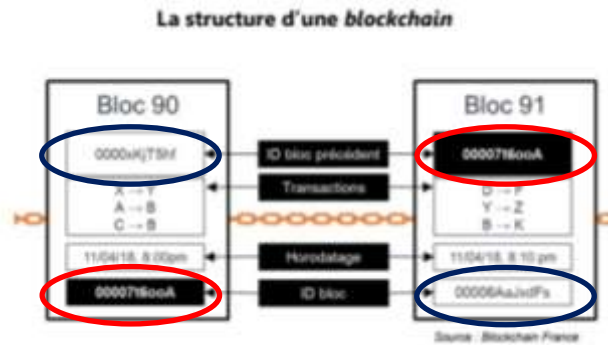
La structure d'une *blockchain*

Bloc 90

0000xKjT5hf

X → Y
A → B
C → B

11/04/18, 8:00pm

00007f6ooA

ID bloc précédent

Transactions

Horodatage

ID bloc

Bloc 91

00007f6ooA

D → F
Y → Z
B → K

11/04/18, 8:10 pm

00006AaJxdFs

Source : Blockchain France